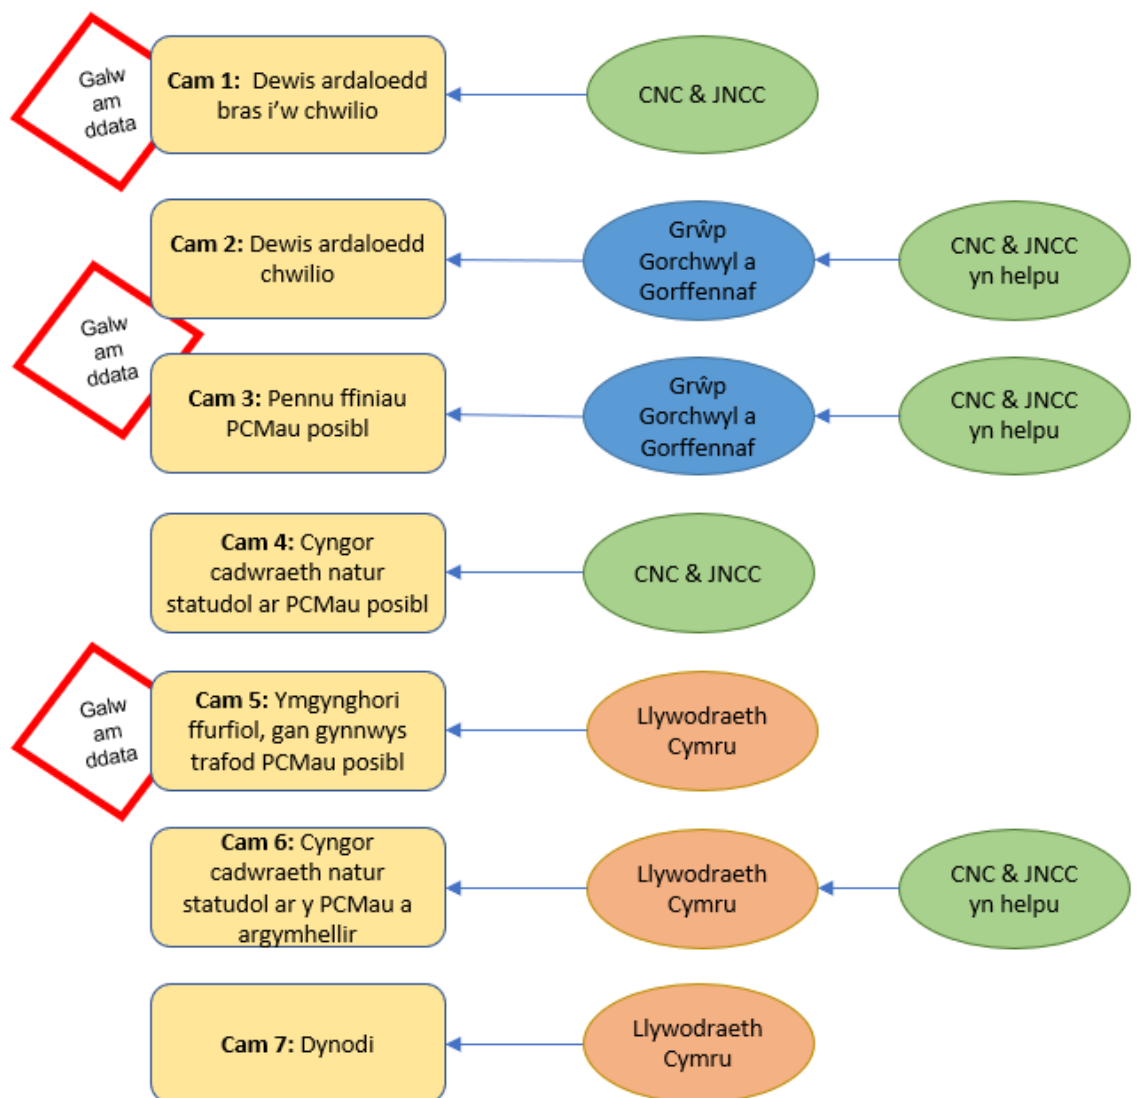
Galw am ddata

**Cam 1:** Dewis ardaloedd bras i'w chwilio

CNC & JNCC

**Cam 2:** Dewis ardaloedd chwilio

Grŵp Gorchwyl a Gorffennaf

CNC & JNCC yn helpu

Galw am ddata

**Cam 3:** Pennu ffiniau PCMau posibl

Grŵp Gorchwyl a Gorffennaf

CNC & JNCC yn helpu

**Cam 4:** Cyngor cadwraeth natur statudol ar PCMau posibl

CNC & JNCC

Galw am ddata

**Cam 5:** Ymgynghori ffurfiol, gan gynnwys trafod PCMau posibl

Llywodraeth Cymru

**Cam 6:** Cyngor cadwraeth natur statudol ar y PCMau a argymhellir

Llywodraeth Cymru

CNC & JNCC yn helpu

**Cam 7:** Dynodi

Llywodraeth Cymru